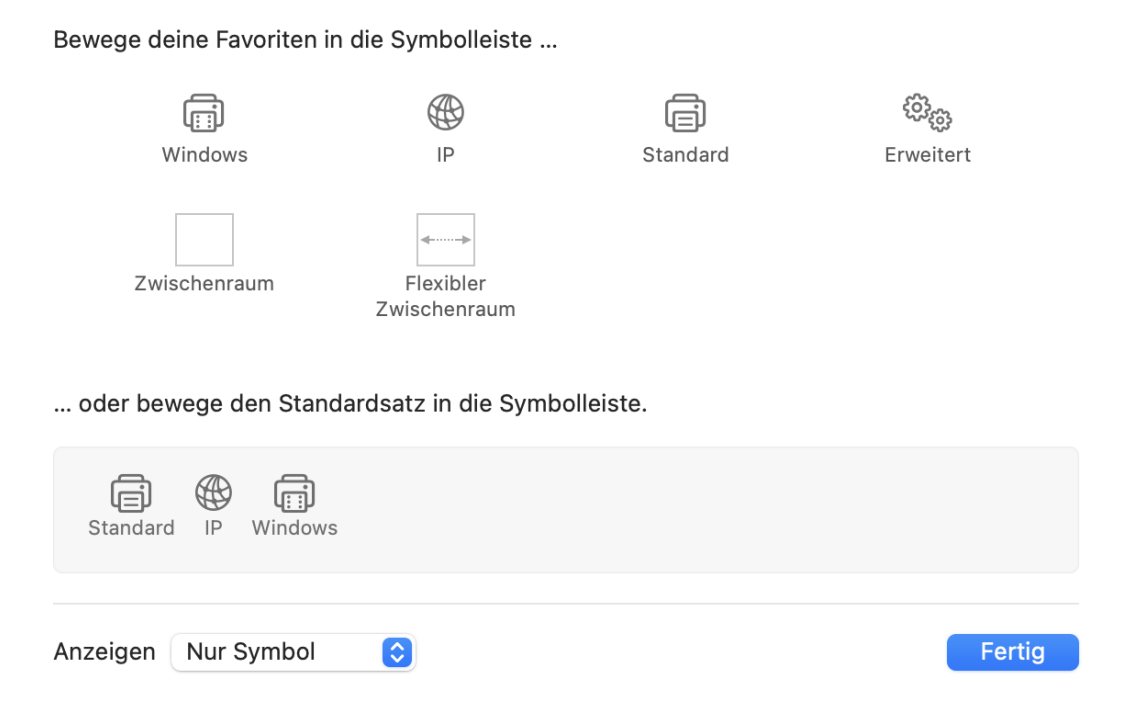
Bewege deine Favoriten in die Symbolleiste ...

Windows

IP

Standard

Erweitert

Zwischenraum

Flexibler Zwischenraum

... oder bewege den Standardsatz in die Symbolleiste.

Standard IP Windows

Anzeigen Nur Symbol

Fertig